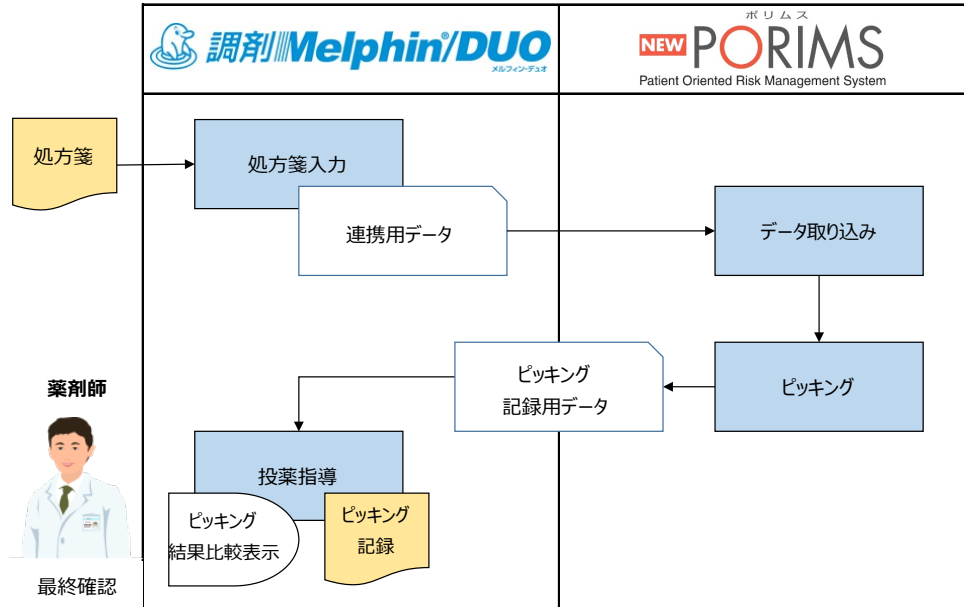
調剤Melphin/DUO
メルフィン・デュオ

NEW PORIMS
ポリムス
Patient Oriented Risk Management System

処方箋

処方箋入力

連携用データ

データ取り込み

ピッキング

ピッキング
記録用データ

薬剤師

投薬指導

ピッキング
結果比較表示

ピッキング
記録

最終確認